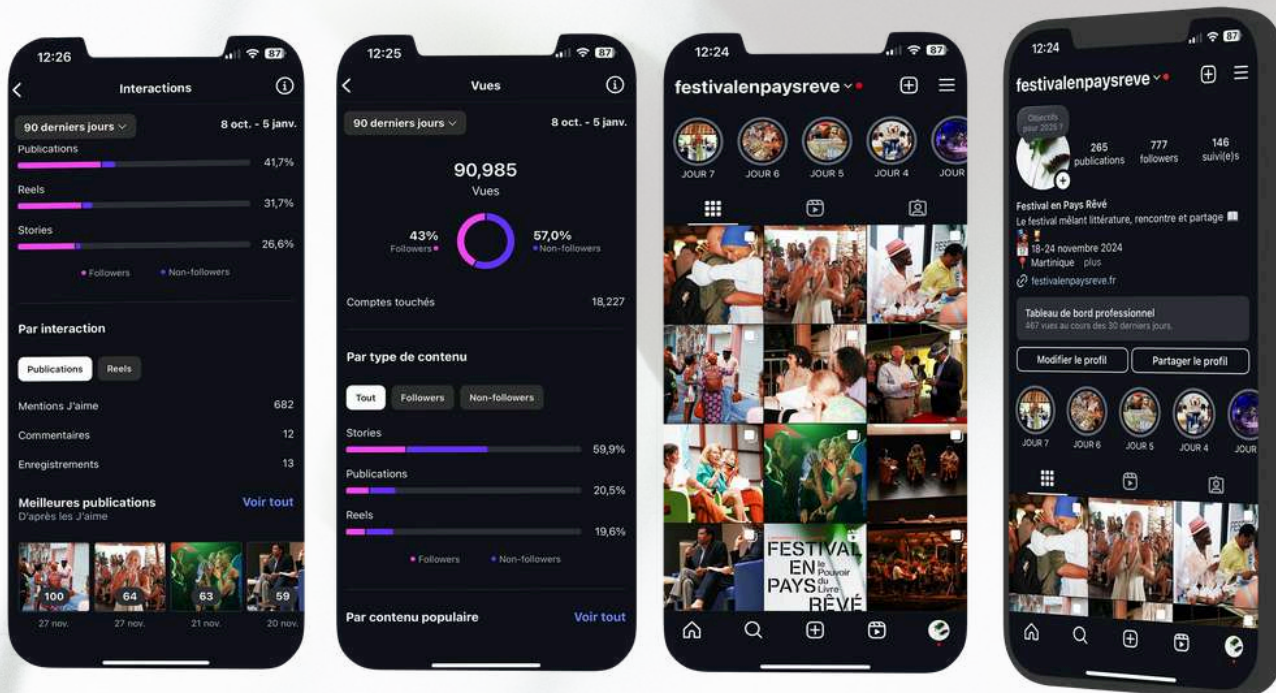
12:26 87

Interactions

90 derniers jours 8 oct. - 5 janv.

Publications 41,7%

Reels 31,7%

Stories 26,6%

• Followers • Non-followers

Par interaction

Publications Reels

Mentions J'aime 682

Commentaires 12

Enregistrements 13

Meilleures publications Voir tout
D'après les J'aime

100 64 63 59

27 nov. 27 nov. 21 nov. 20 nov.

12:25 87

Vues

90 derniers jours 8 oct. - 5 janv.

90,985
Vues

43%
Followers •

57,0%
• Non-followers

Comptes touchés 18,227

Par type de contenu

Tout Followers Non-followers

Stories 59,9%

Publications 20,5%

Reels 19,6%

• Followers • Non-followers

Par contenu populaire Voir tout

12:24 87

festivalenpaysreve

JOUR 7 JOUR 6 JOUR 5 JOUR 4 JOUR

FESTIVAL EN PAYS le Pouvoir du Livre RÊVÉ

12:24 87

festivalenpaysreve

Objectifs pour 2025 ?

265 publications 777 followers 146 suivi(e)s

Festival en Pays Rêvé
Le festival mêlant littérature, rencontre et partage
18-24 novembre 2024
Martinique plus
festivalenpaysreve.fr

Tableau de bord professionnel
467 vues au cours des 30 derniers jours.

Modifier le profil Partager le profil

JOUR 7 JOUR 6 JOUR 5 JOUR 4 JOUR